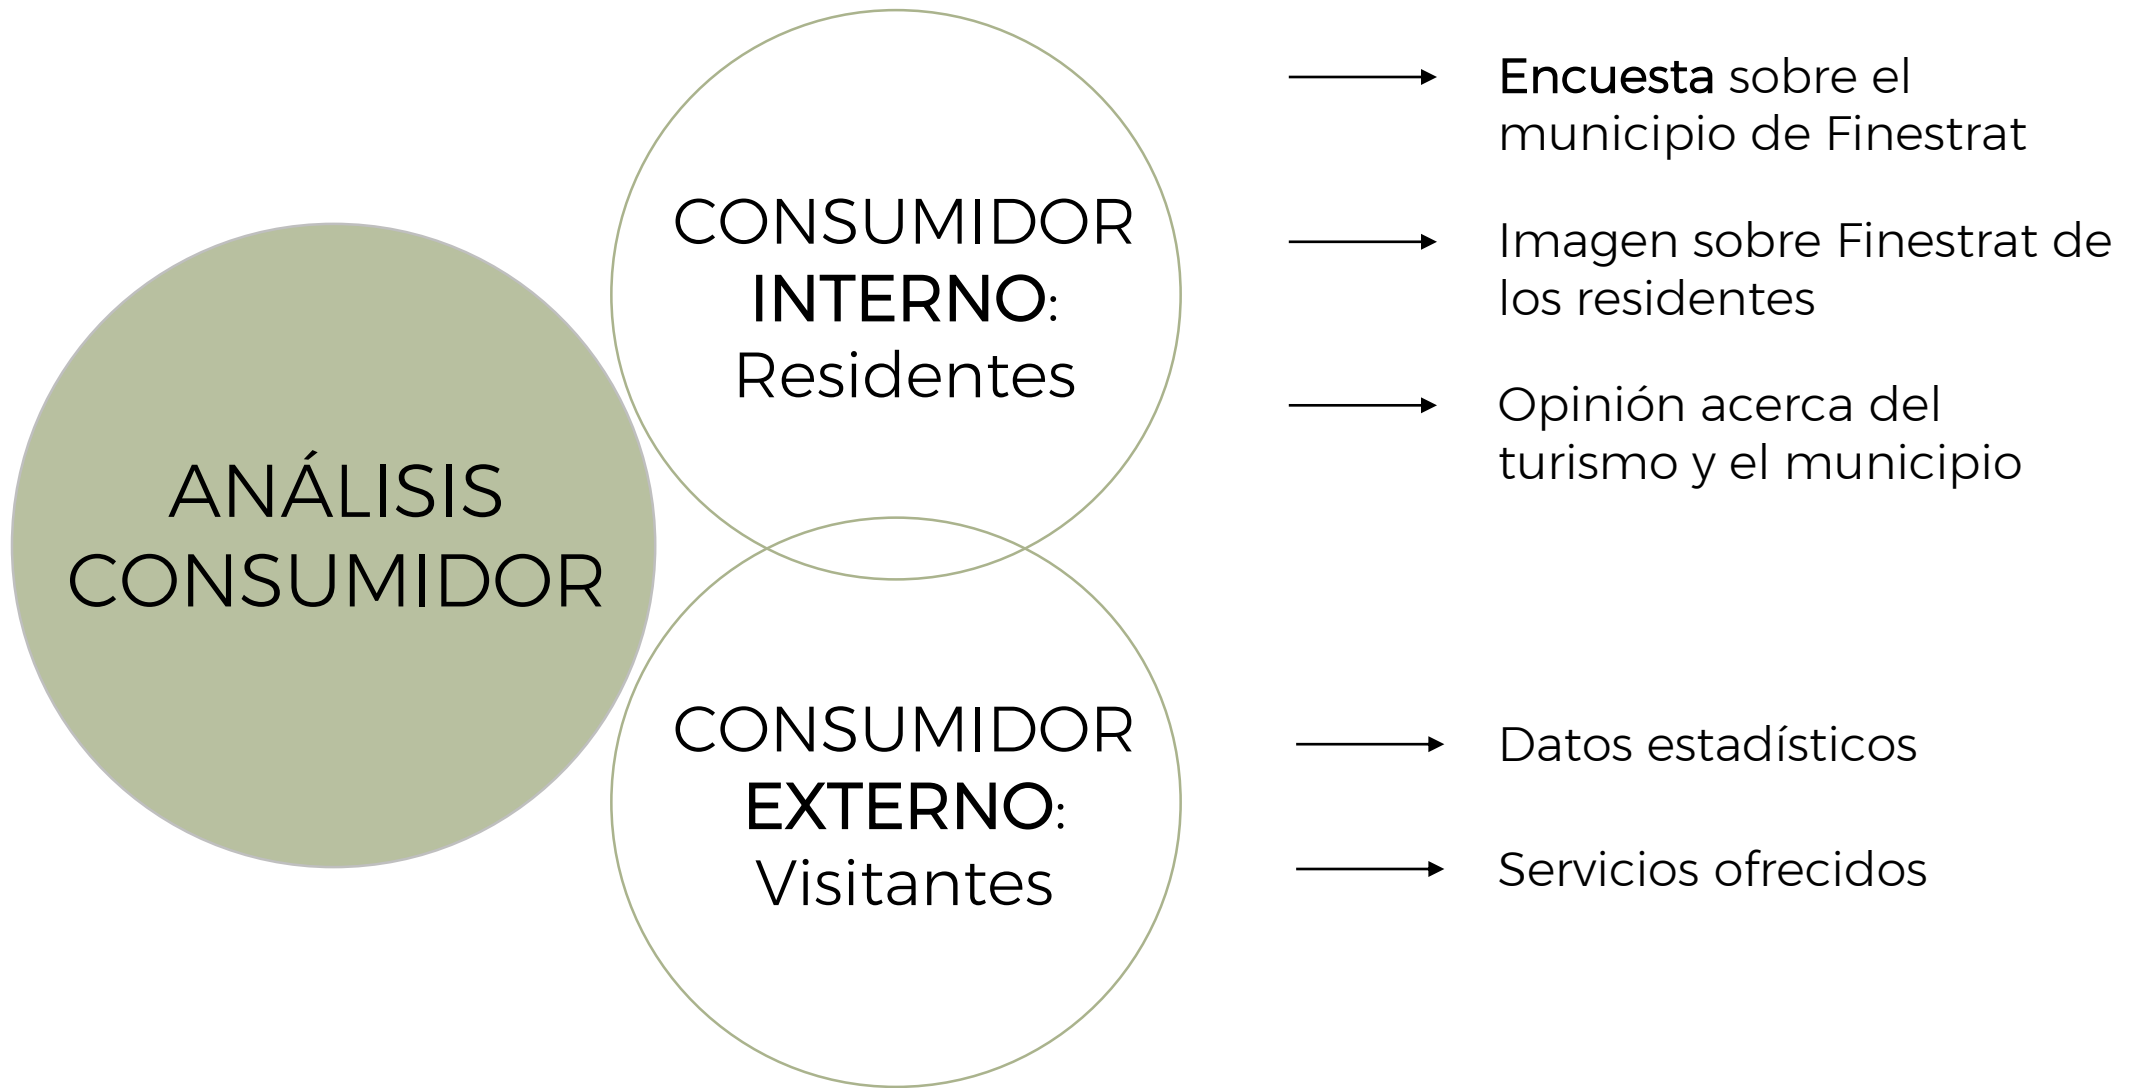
ANÁLISIS CONSUMIDOR

CONSUMIDOR INTERNO: Residentes

Encuesta sobre el municipio de Finestrat

Imagen sobre Finestrat de los residentes

Opinión acerca del turismo y el municipio

CONSUMIDOR EXTERNO: Visitantes

Datos estadísticos

Servicios ofrecidos